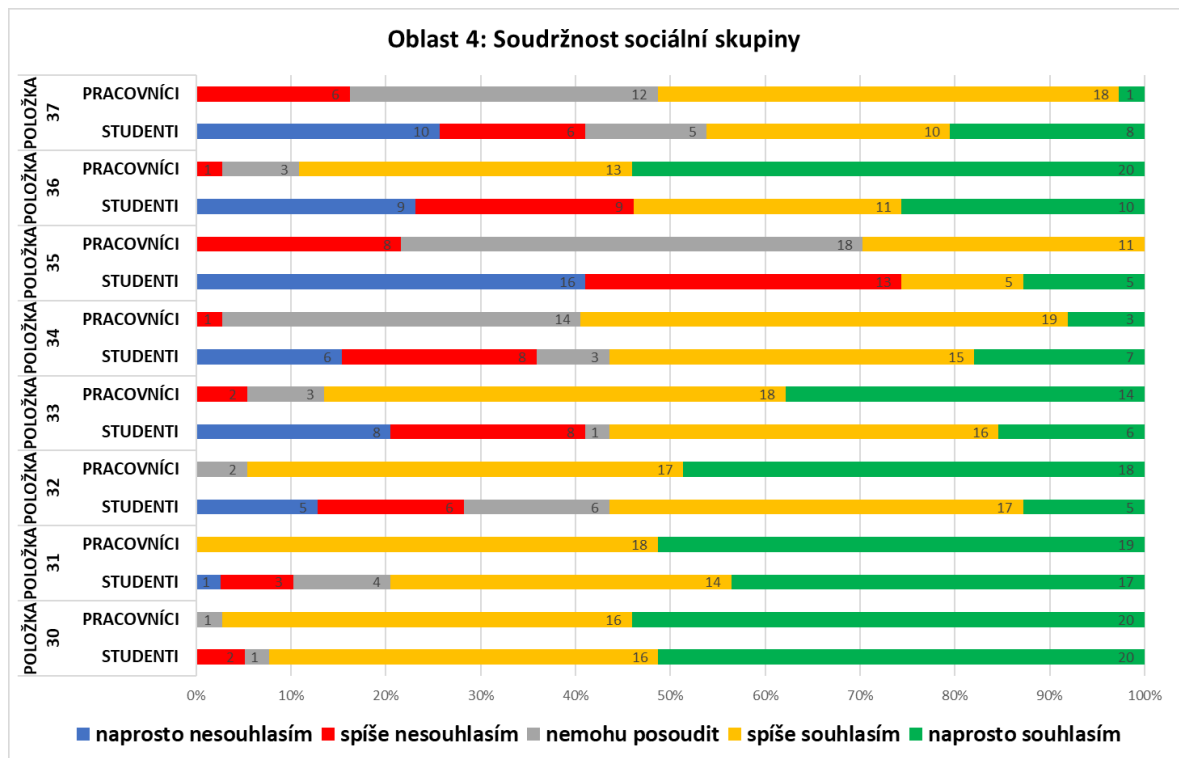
Oblast 4: Soudržnost sociální skupiny

POLOŽKA 37
PRACOVNÍCI 6 12 18 1
STUDENTI 10 6 5 10 8

POLOŽKA 36
PRACOVNÍCI 1 3 13 20
STUDENTI 9 9 11 10

POLOŽKA 35
PRACOVNÍCI 8 18 11
STUDENTI 16 13 5 5

POLOŽKA 34
PRACOVNÍCI 1 14 19 3
STUDENTI 6 8 3 15 7

POLOŽKA 33
PRACOVNÍCI 2 3 18 14
STUDENTI 8 8 1 16 6

POLOŽKA 32
PRACOVNÍCI 2 17 18
STUDENTI 5 6 6 17 5

POLOŽKA 31
PRACOVNÍCI 18 19
STUDENTI 1 2 4 14 17

POLOŽKA 30
PRACOVNÍCI 1 16 20
STUDENTI 2 1 16 20

0% 10% 20% 30% 40% 50% 60% 70% 80% 90% 100%

naprosto nesouhlasím spíše nesouhlasím nemohu posoudit spíše souhlasím naprosto souhlasím